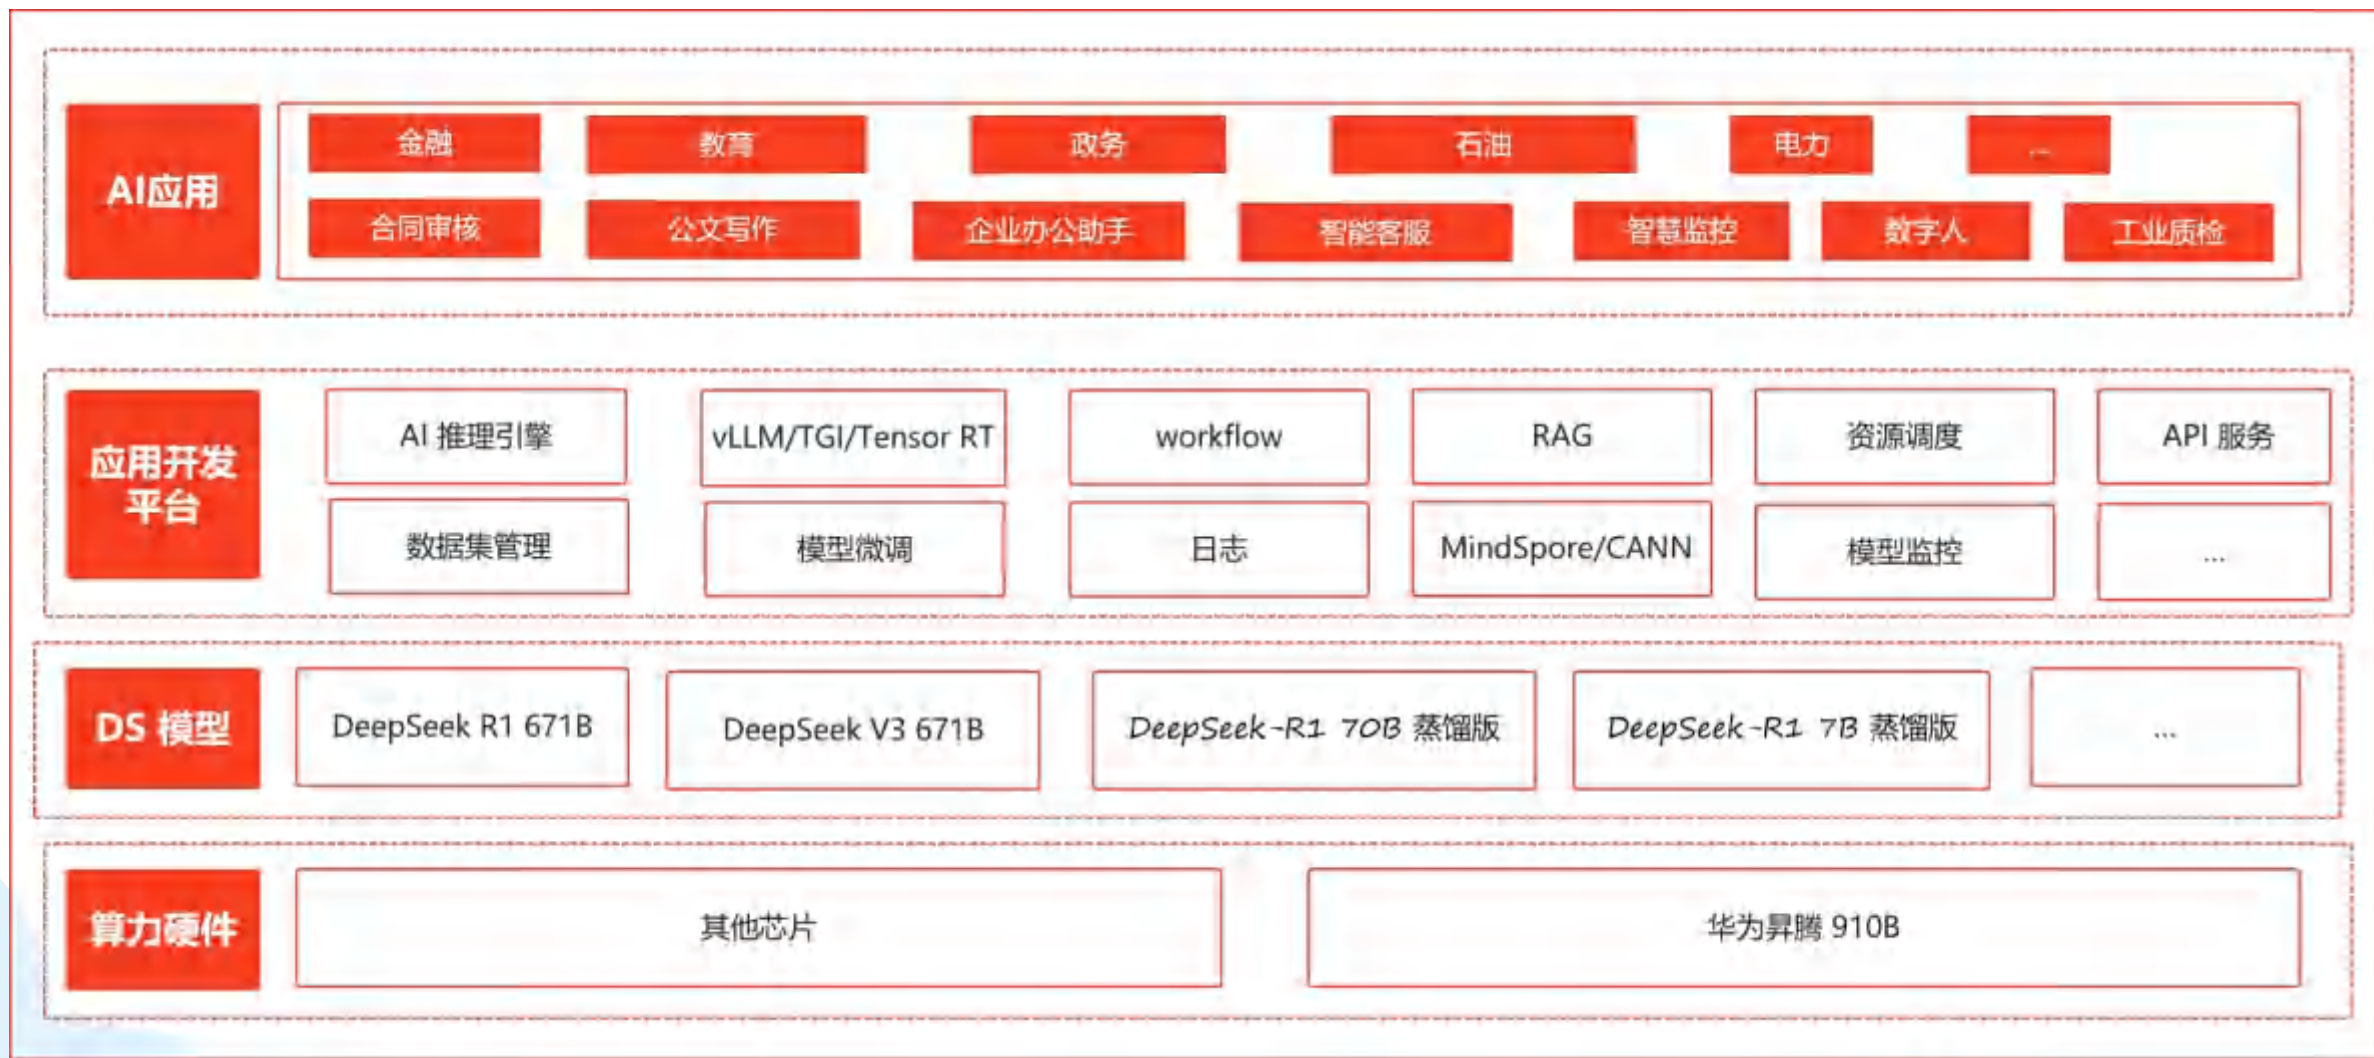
AI应用

金融
教育
政务
石油
电力
...
合同审核
公文写作
企业办公助手
智能客服
智慧监控
数字人
工业质检

应用开发平台

AI 推理引擎
vLLM/TGI/Tensor RT
workflow
RAG
资源调度
API 服务
数据集管理
模型微调
日志
MindSpore/CANN
模型监控
...

DS 模型

DeepSeek R1 671B
DeepSeek V3 671B
DeepSeek-R1 70B 蒸馏版
DeepSeek-R1 7B 蒸馏版
...

算力硬件

其他芯片
华为昇腾 910B